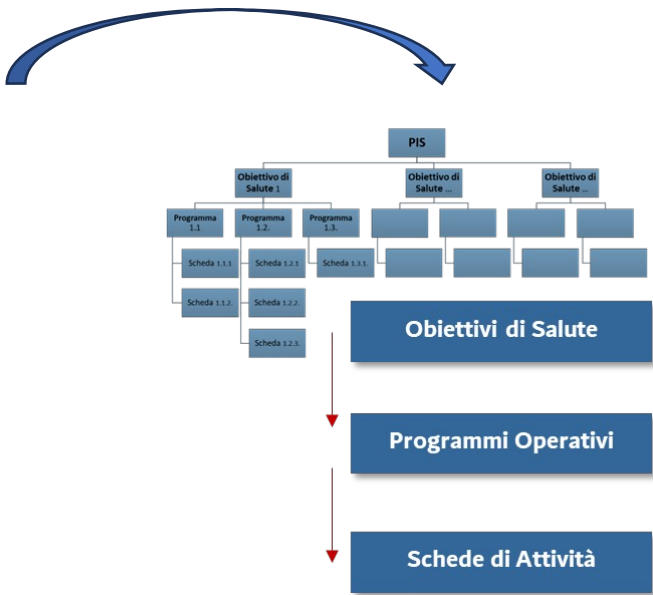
PIS

Obiettivo di Salute 1

Obiettivo di Salute ...

Obiettivo di Salute ...

Programma 1.1

Programma 1.2.

Programma 1.3.

Scheda 1.1.1.

Scheda 1.1.2.

Scheda 1.2.1.

Scheda 1.2.2.

Scheda 1.2.3.

Scheda 1.3.1.

Obiettivi di Salute

Programmi Operativi

Schede di Attività